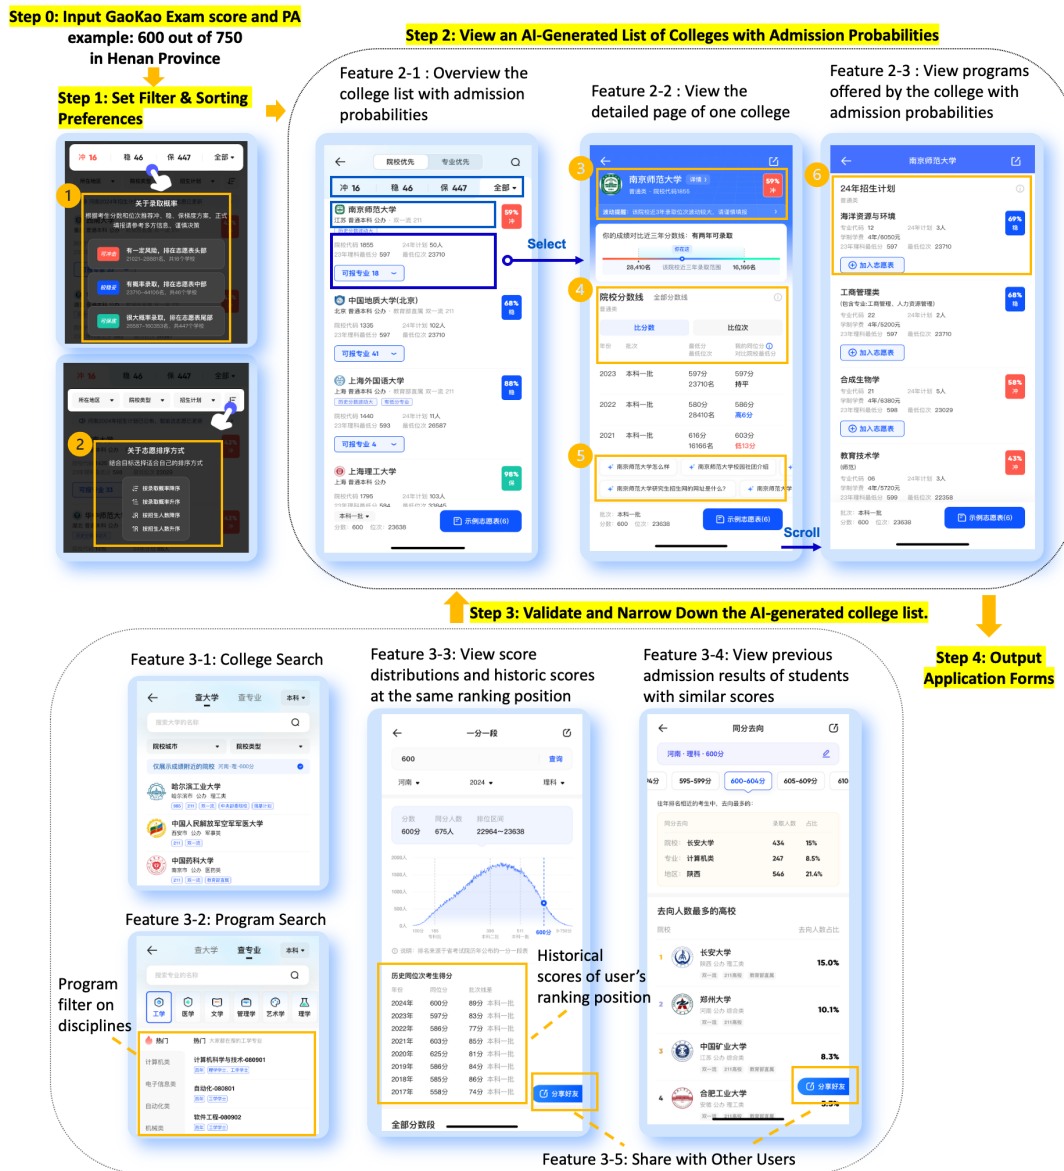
Step 0: Input GaoKao Exam score and PA example: 600 out of 750 in Henan Province

Step 1: Set Filter & Sorting Preferences

冲 16 稳 46 保 447 全部

1

关于录取概率

2

关于志愿排序方式

Step 2: View an AI-Generated List of Colleges with Admission Probabilities

Feature 2-1 : Overview the college list with admission probabilities

院校优先 专业优先

冲 16 稳 46 保 447 全部

南京师范大学

59% 冲

可报专业 18

中国地质大学(北京)

68% 稳

可报专业 41

上海外国语大学

88% 稳

可报专业 4

上海理工大学

98% 保

示例志愿表(6)

Select

Feature 2-2 : View the detailed page of one college

3

南京师范大学

59% 冲

4

院校分数线

比分数 比位次

2023 本科一批 597分 23710名 597分 持平

2022 本科一批 580分 28410名 586分 高6分

2021 本科一批 616分 16166名 603分 低13分

5

示例志愿表(6)

Scroll

Feature 2-3 : View programs offered by the college with admission probabilities

6

南京师范大学

24年招生计划

海洋资源与环境

69% 稳

加入志愿表

工商管理类

68% 稳

加入志愿表

合成生物学

58% 冲

加入志愿表

教育技术学

43% 冲

示例志愿表(6)

Step 3: Validate and Narrow Down the AI-generated college list.

Step 4: Output Application Forms

Feature 3-1: College Search

查大学 查专业 本科

院校城市 院校类型

哈尔滨工业大学

中国人民解放军空军军医大学

中国药科大学

Feature 3-2: Program Search

查大学 查专业 本科

工学 医学 文学 管理学 艺术学 理学

热门

计算机类 计算机科学与技术-080901

电子信息类 自动化-080801

自动化类

机械类 软件工程-080902

Program filter on disciplines

Feature 3-3: View score distributions and historic scores at the same ranking position

一分一段

600 查询

河南 2024 理科

分数 600分 同分人数 675人 排位区间 22964~23638

历史同位次考生得分

| 年份 | 同位分 | 批次线差 |
|---|---|---|
| 2024年 | 600分 | 89分 本科一批 |
| 2023年 | 597分 | 83分 本科一批 |
| 2022年 | 586分 | 77分 本科一批 |
| 2021年 | 603分 | 85分 本科一批 |
| 2020年 | 625分 | 81分 本科一批 |
| 2019年 | 586分 | 84分 本科一批 |
| 2018年 | 585分 | 86分 本科一批 |
| 2017年 | 558分 | 74分 本科一批 |

分享好友

全部分数段

Historical scores of user's ranking position

Feature 3-4: View previous admission results of students with similar scores

同分去向

河南 · 理科 · 600分

595~599分 600~604分 605~609分

| 同分去向 | | 录取人数 | 占比 |
|---|---|---|---|
| 院校: | 长安大学 | 434 | 15% |
| 专业: | 计算机类 | 247 | 8.5% |
| 地区: | 陕西 | 546 | 21.4% |

去向人数最多的高校

1 长安大学 15.0%

2 郑州大学 10.1%

3 中国矿业大学 8.3%

4 合肥工业大学 5.5%

分享好友

Feature 3-5: Share with Other Users